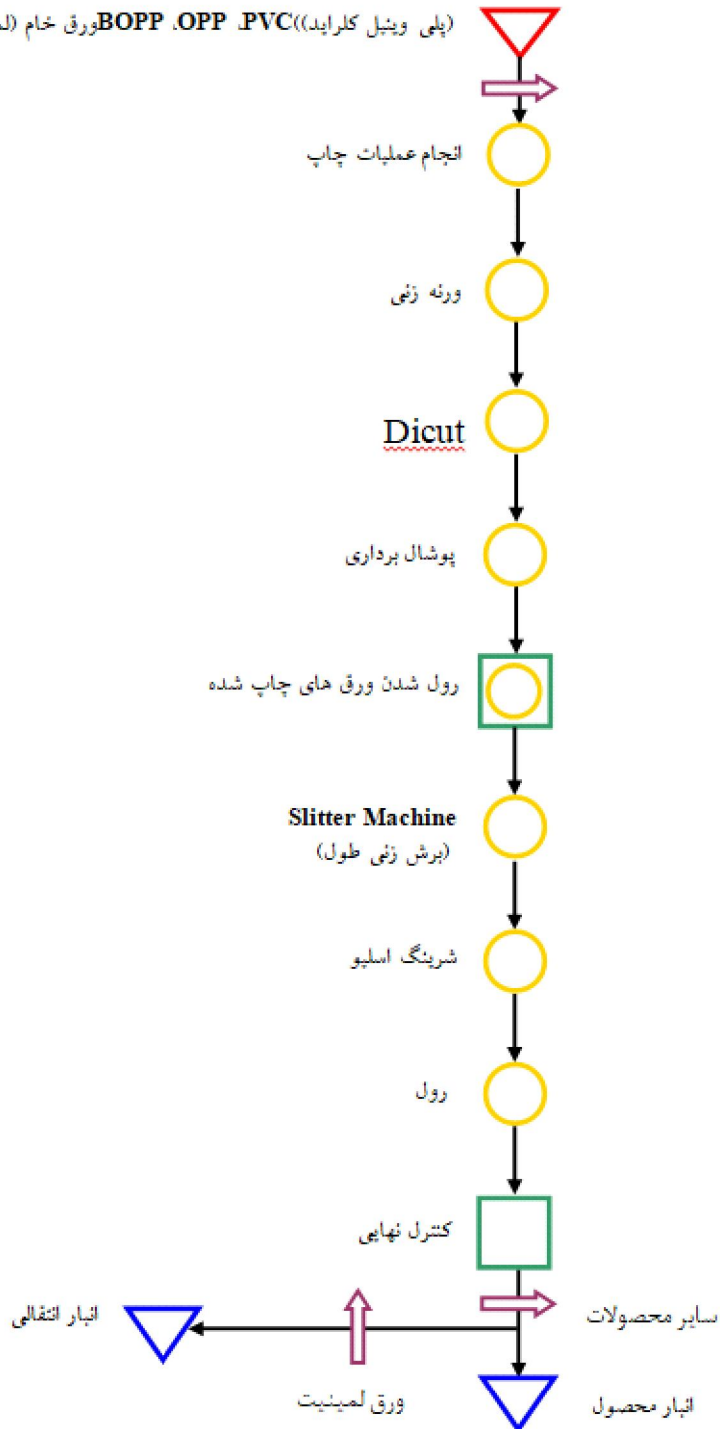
(پلی وینیل کلراید))PVC، OPP، BOPPورق خام (ل

انجام عملیات چاپ

ورنه زنی

Dicut

پوشال برداری

رول شدن ورق های چاپ شده

Slitter Machine
(برش زنی طول

شرینگ اسلیو

رول

کنترل نهایی

انبار انتقالی

سایر محصولات

ورق لمینیت

انبار محصول